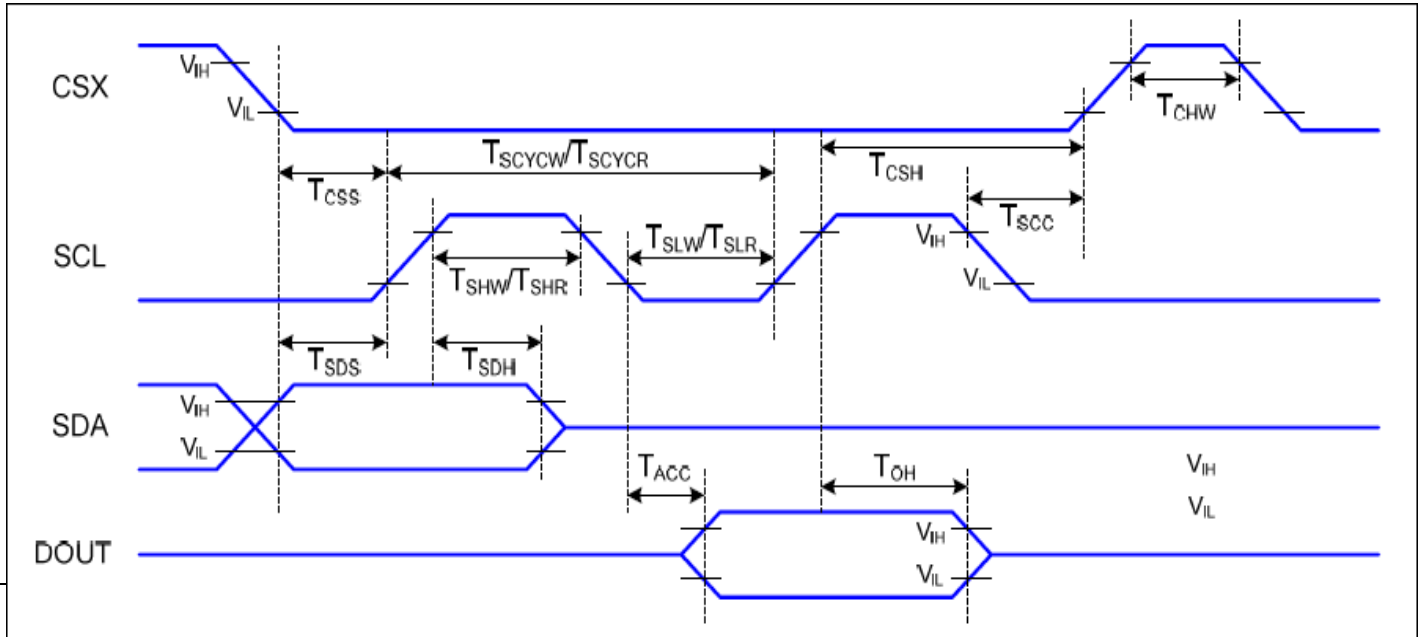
CSX

$V_{IH}$

$V_{IL}$

$T_{CHW}$

$T_{SCYCW}/T_{SCYCR}$

$T_{CSH}$

$T_{CSS}$

$T_{SCC}$

SCL

$T_{SLW}/T_{SLR}$

$V_{IH}$

$T_{SHW}/T_{SHR}$

$V_{IL}$

$T_{SDS}$

$T_{SDH}$

SDA

$V_{IH}$

$V_{IL}$

$T_{ACC}$

$T_{OH}$

$V_{IH}$

$V_{IL}$

DOUT

$V_{IH}$

$V_{IL}$